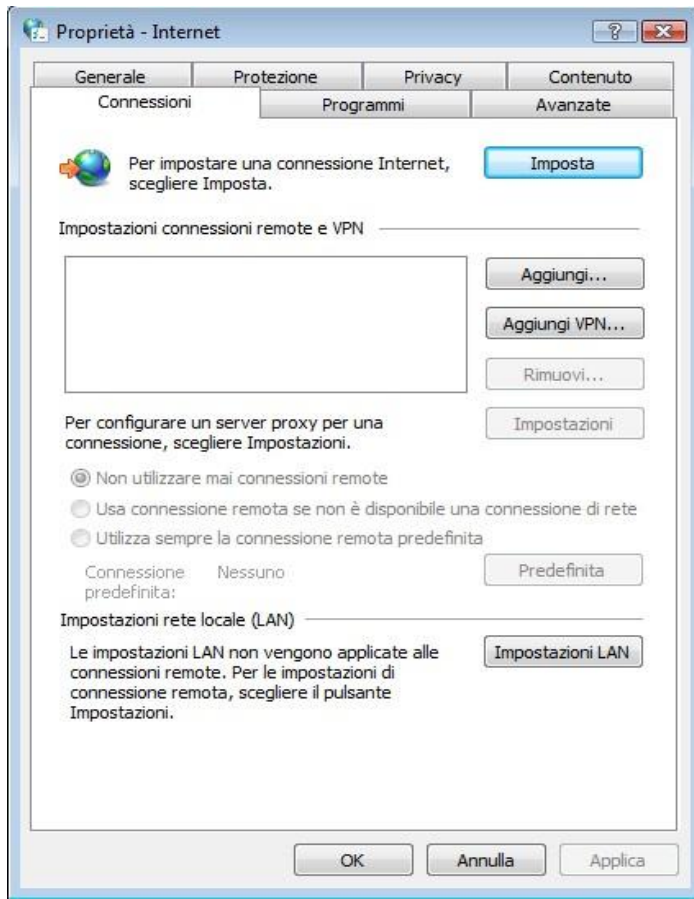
Proprietà - Internet

?

Generale | Protezione | Privacy | Contenuto
Connessioni | Programmi | Avanzate

Per impostare una connessione Internet, scegliere Imposta.

Imposta

Impostazioni connessioni remote e VPN

Aggiungi...

Aggiungi VPN...

Rimuovi...

Per configurare un server proxy per una connessione, scegliere Impostazioni.

Impostazioni

Non utilizzare mai connessioni remote

Usa connessione remota se non è disponibile una connessione di rete

Utilizza sempre la connessione remota predefinita

Connessione predefinita: Nessuno

Predefinita

Impostazioni rete locale (LAN)

Le impostazioni LAN non vengono applicate alle connessioni remote. Per le impostazioni di connessione remota, scegliere il pulsante Impostazioni.

Impostazioni LAN

OK | Annulla | Applica